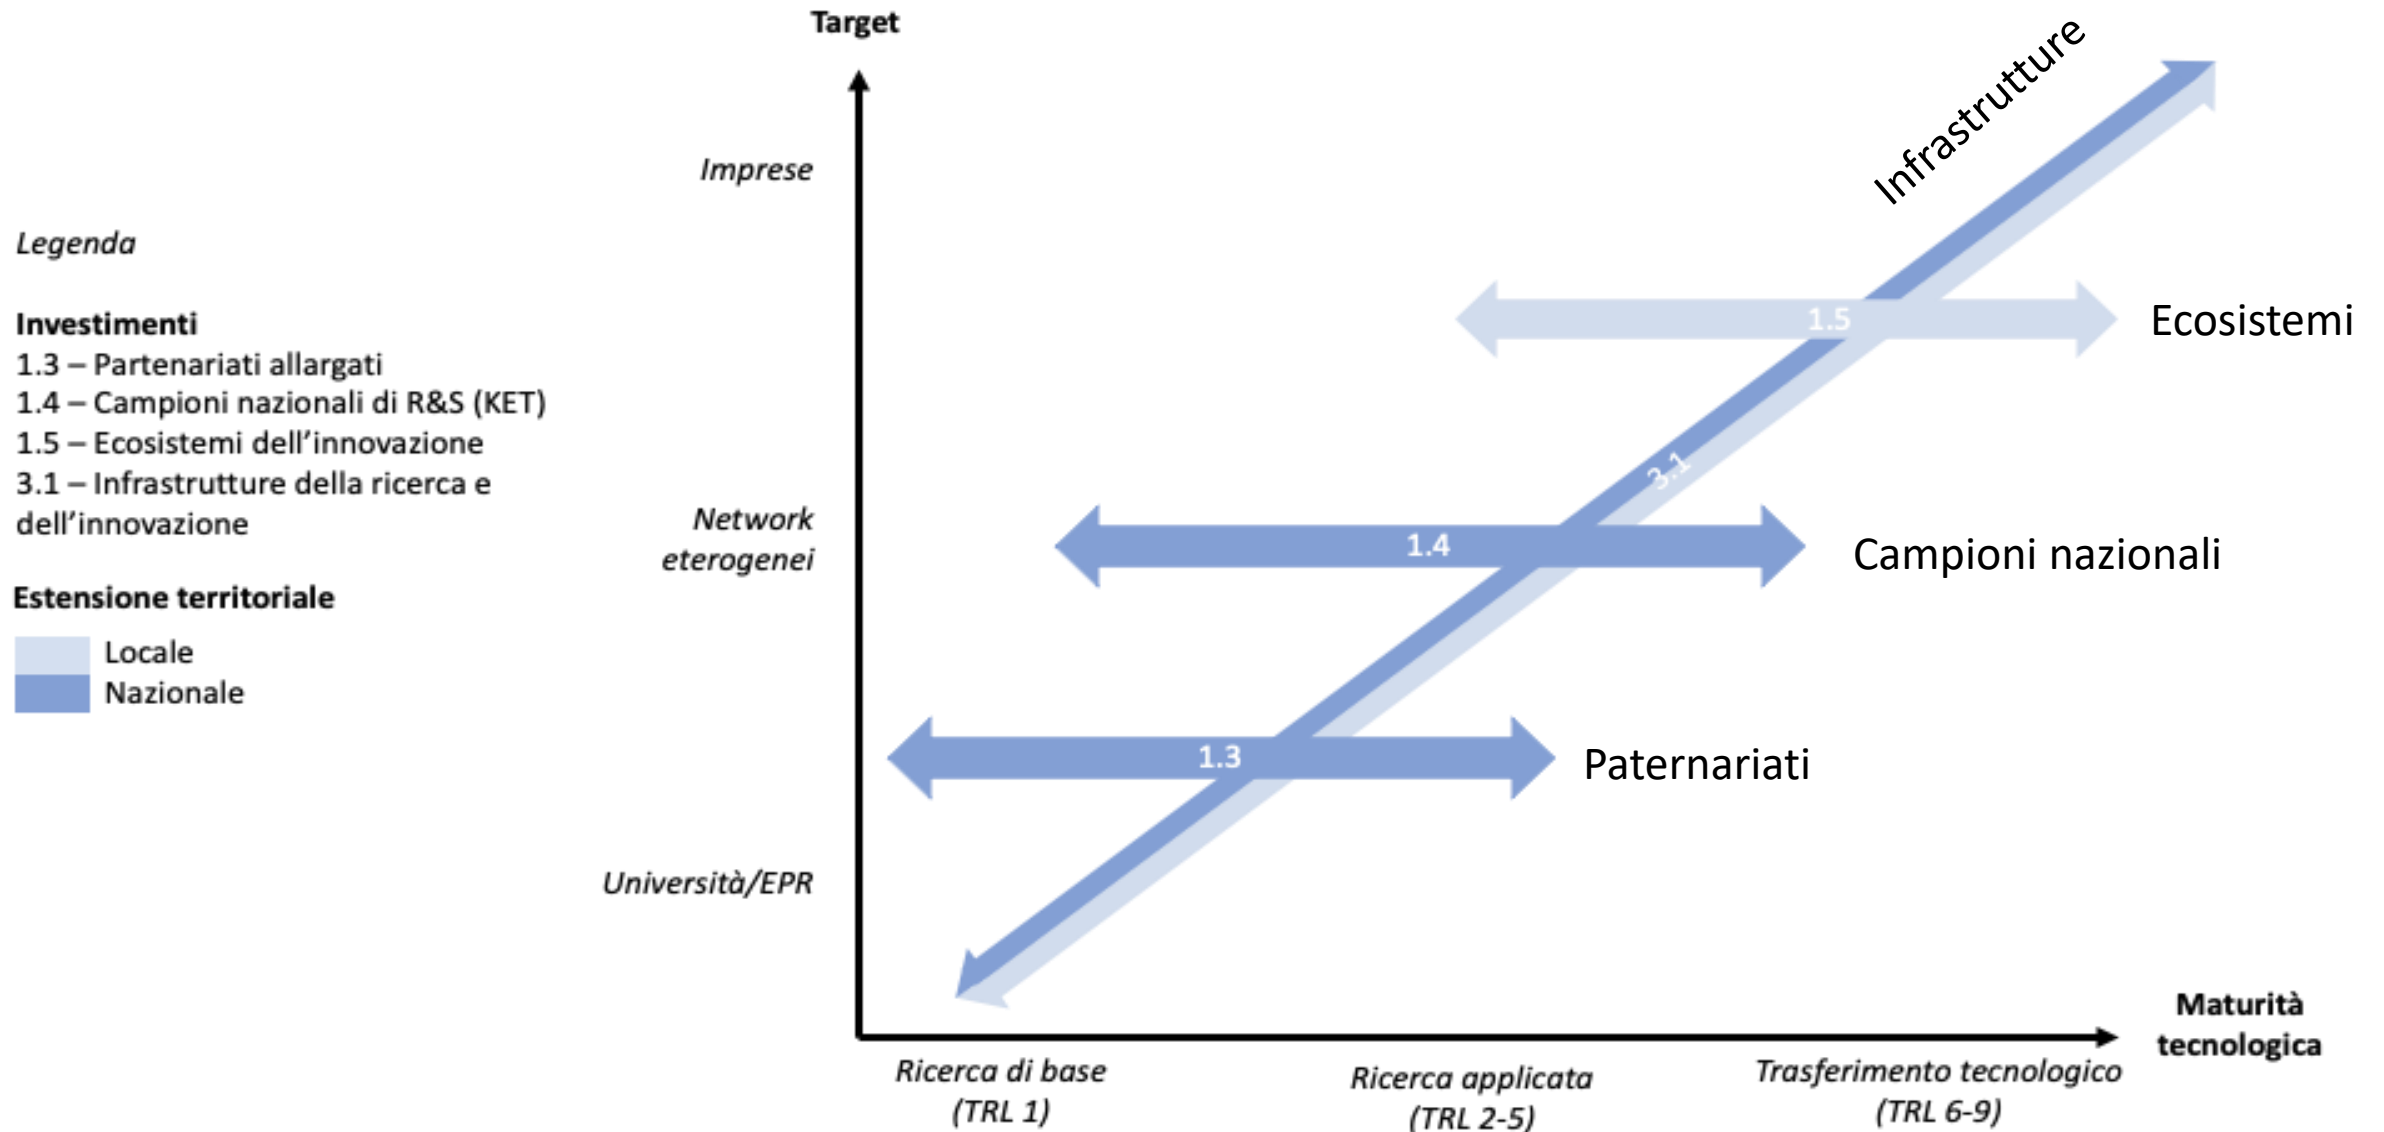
Legenda

**Investimenti**
1.3 – Partenariati allargati
1.4 – Campioni nazionali di R&S (KET)
1.5 – Ecosistemi dell'innovazione
3.1 – Infrastrutture della ricerca e dell'innovazione

**Estensione territoriale**
Locale
Nazionale

Target

Imprese

Network eterogenei

Università/EPR

Infrastrutture

1.5

Ecosistemi

3.1

1.4

Campioni nazionali

1.3

Paternariati

Maturità tecnologica

Ricerca di base (TRL 1)

Ricerca applicata (TRL 2-5)

Trasferimento tecnologico (TRL 6-9)